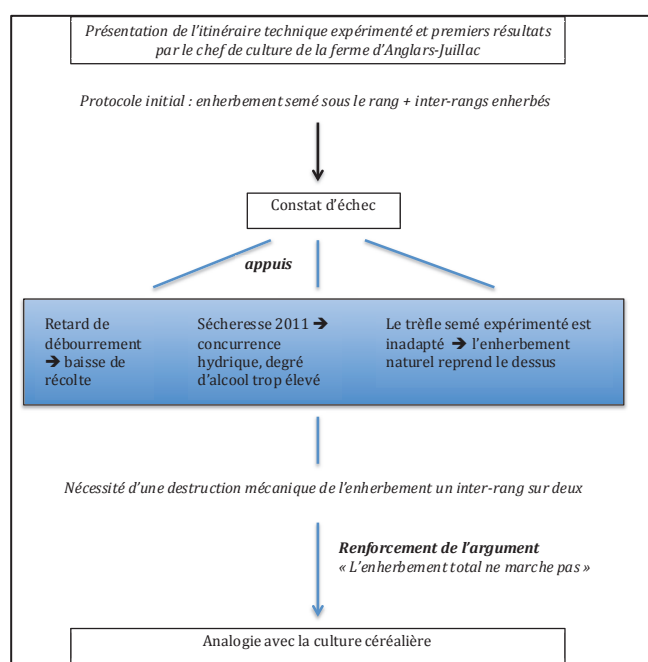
Présentation de l'itinéraire technique expérimenté et premiers résultats par le chef de culture de la ferme d'Anglars-Juillac

Protocole initial : enherbement semé sous le rang + inter-rangs enherbés

Constat d'échec

appuis

Retard de débourrement ➔ baisse de récolte

Sécheresse 2011 ➔ concurrence hydrique, degré d'alcool trop élevé

Le trèfle semé expérimenté est inadapté ➔ l'enherbement naturel reprend le dessus

Nécessité d'une destruction mécanique de l'enherbement un inter-rang sur deux

Renforcement de l'argument
« L'enherbement total ne marche pas »

Analogie avec la culture céréalière